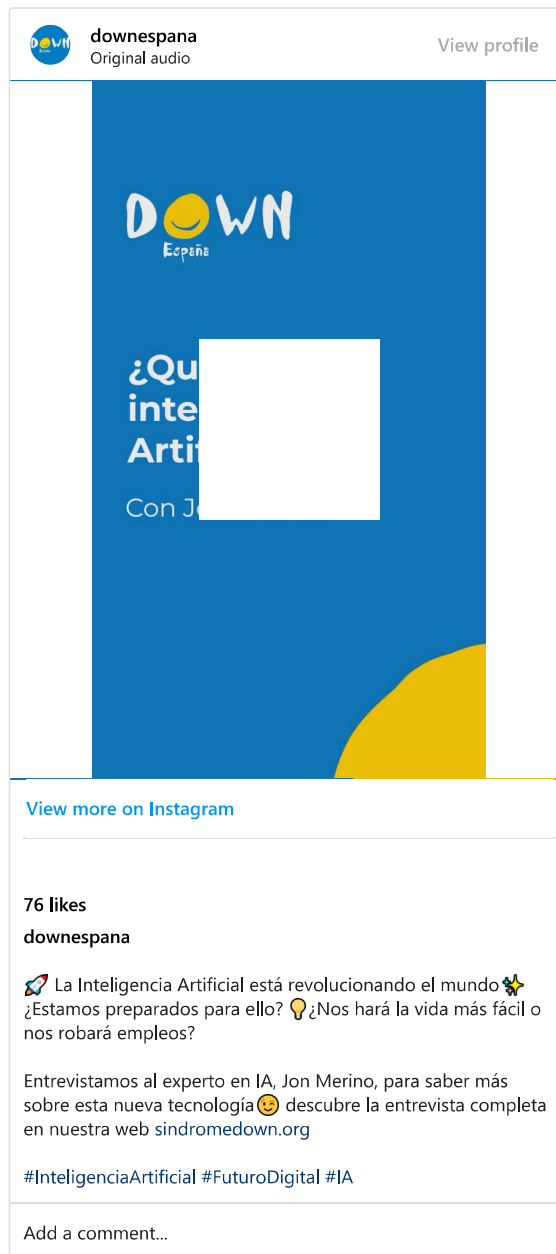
downespana
Original audio
View profile

DOWN
España

¿Qu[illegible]
inte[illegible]
Artif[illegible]

Con Jo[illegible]

View more on Instagram

76 likes
downespana

🚀 La Inteligencia Artificial está revolucionando el mundo✨ ¿Estamos preparados para ello? 💡¿Nos hará la vida más fácil o nos robará empleos?

Entrevistamos al experto en IA, Jon Merino, para saber más sobre esta nueva tecnología😉 descubre la entrevista completa en nuestra web sindromedown.org

#InteligenciaArtificial #FuturoDigital #IA

Add a comment...